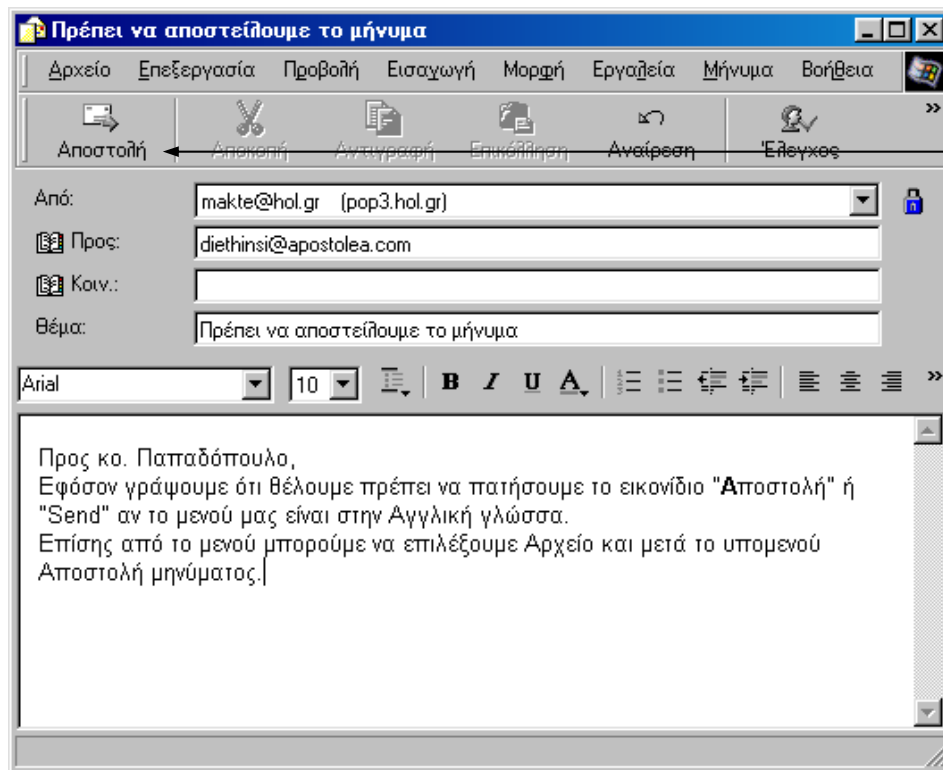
Πρέπει να αποστείλουμε το μήνυμα

Αρχείο Επεξεργασία Προβολή Εισαγωγή Μορφή Εργαλεία Μήνυμα Βοήθεια

Αποστολή Αποκοπή Αντιγραφή Επικόλληση Αναίρεση Έλεγχος

Από: makte@hol.gr (pop3.hol.gr)

Προς: diethinsi@apostolea.com

Κοιν.:

Θέμα: Πρέπει να αποστείλουμε το μήνυμα

Arial 10 B I U A

Προς κο. Παπαδόπουλο,
Εφόσον γράψουμε ότι θέλουμε πρέπει να πατήσουμε το εικονίδιο "Αποστολή" ή "Send" αν το μενού μας είναι στην Αγγλική γλώσσα.
Επίσης από το μενού μπορούμε να επιλέξουμε Αρχείο και μετά το υπομενού Αποστολή μηνύματος.